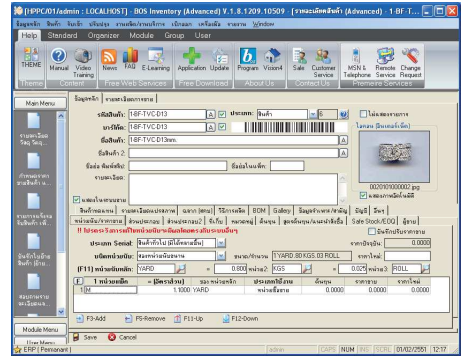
[HPPC/01/admin : LOCALHOST] - BOS Inventory (Advanced) V.1.8.1209.10509 : [รายละเอียดสินค้า (Advanced) - 1-BF-T...

ข้อมูลหลัก สินค้า ลูกค้า บริษัทคู่ค้า รายงาน/สถิติ เบิกออก เครื่องมือ รายงาน Window

Help Standard Organizer Module Group User

THEME Manual Video Training News FAQ E-Learning Application Update Program Vision4 Sale Customer Service MSN & Telephone Remote Service Change Request

Theme Content Free Web Services Free Download About Us Contact Us Premiere Services

Main Menu

ข้อมูลหลัก รายละเอียดสินค้า

รหัสสินค้า 1-BF-TVC-D13 ประเภท สินค้า

บาร์โค้ด 1-BF-TVC-D13

ชื่อสินค้า 1-BF-TVC-D13mm.

ชื่อสินค้า 2

ชื่อย่อ พิมพ์บิล ชื่อย่อในเครื่อง

รายละเอียด

0020101000002.jpg

ไม่แสดงรายการ

แสดงรายการ

สินค้าทดแทน ข้อมูลราคาขาย ราคาซื้อ Gallery ข้อมูลจำนวน/หน่วย Sale Stock/EOQ

!! โปรดระวังการแก้ไขหน่วยนับ/จำนวนหน่วยหลักและหน่วยย่อย

ประเภท Serial สินค้าทั่วไป (ไม่มี Serial) จำนวนขั้นต่ำ 0.0000

บริการจำนวน ขนาด/จำนวน 1 YARD 80 KGS 0.02 ROLL

[F11] หน่วยนับหลัก YARD = 0.000 หน่วย2 KGS = 0.025 หน่วย3 ROLL

| | 1 หน่วยหลัก | (อัตราส่วน) | ของหน่วยหลัก | บาร์โค้ด | ต้นทุน | ราคาขาย | ราคาย่อย |
|---|---|---|---|---|---|---|---|
| 1 | M | 1.1000 | YARD | | | | |

F3-Add F5-Remove F11-Up F12-Down

Module Menu

User Menu

Save Cancel

ERP | Permanent | admin CAPS NUM INS SCRL 01/02/2551 12:17